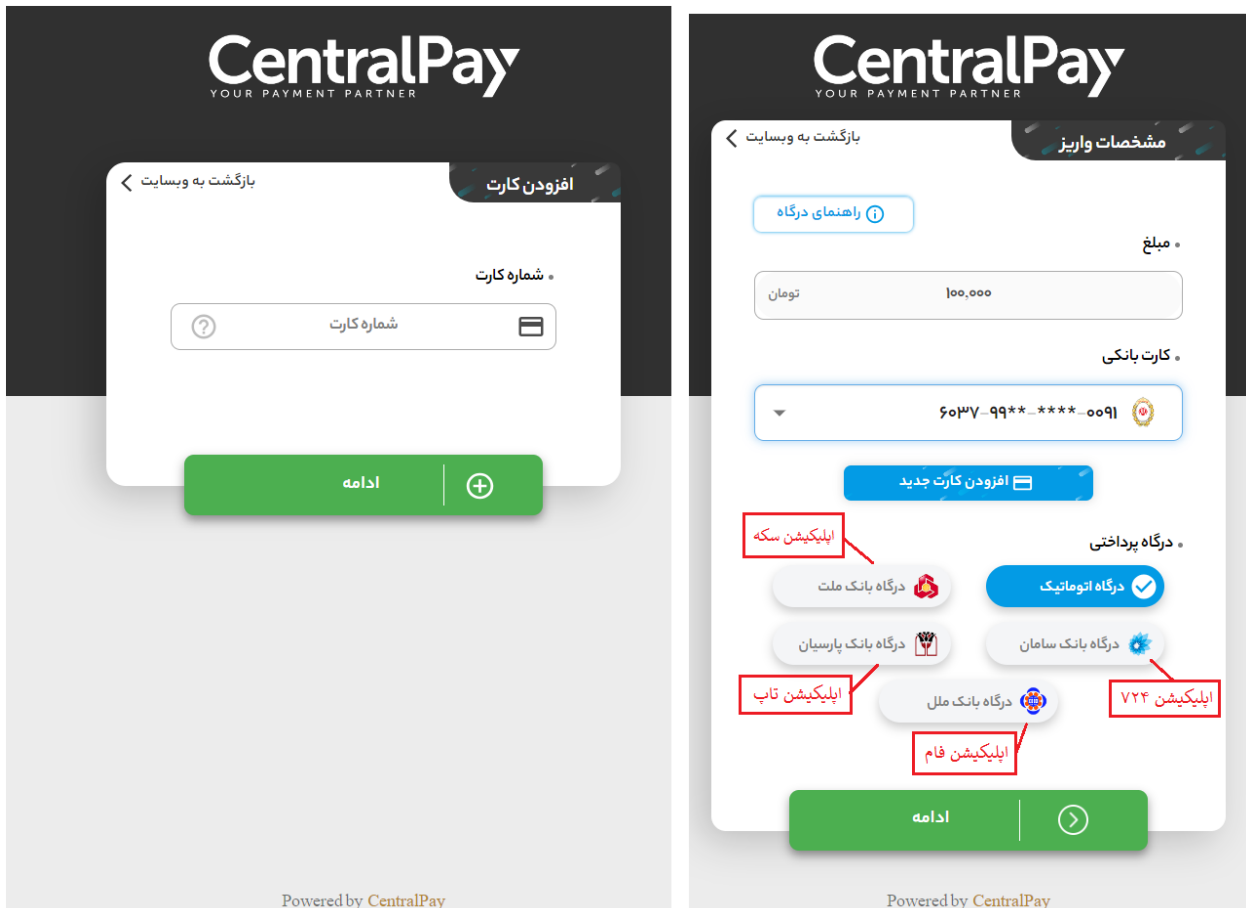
CentralPay
YOUR PAYMENT PARTNER

افزودن کارت
بازگشت به وبسایت

• شماره کارت
شماره کارت

ادامه

Powered by CentralPay

CentralPay
YOUR PAYMENT PARTNER

مشخصات واریز
بازگشت به وبسایت

راهنمای درگاه

• مبلغ
۱۰۰,۰۰۰ تومان

• کارت بانکی
۶۰۳۷-۹۹**-****-۰۰۹۱

افزودن کارت جدید

• درگاه پرداختی

اپلیکیشن سکه

درگاه اتوماتیک
درگاه بانک ملت
درگاه بانک سامان
درگاه بانک پارسیان
درگاه بانک ملل

اپلیکیشن تاپ
اپلیکیشن ۷۲۴
اپلیکیشن فام

ادامه

Powered by CentralPay